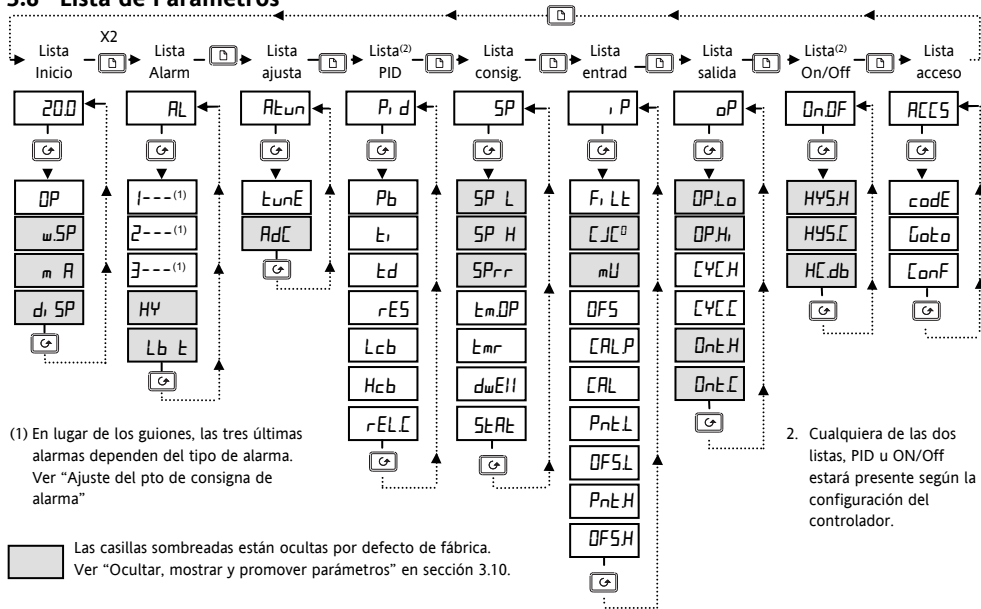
3.6 Lista de Parámetros

X2

Lista Inicio

Lista Alarm

Lista ajusta

Lista$^{(2)}$ PID

Lista consig.

Lista entrad

Lista salida

Lista$^{(2)}$ On/Off

Lista acceso

20.0

OP

w.SP

m A

di SP

AL

1---$^{(1)}$

2---$^{(1)}$

3---$^{(1)}$

HY

Lb t

Atun

tunE

AdC

Pi d

Pb

ti

td

rES

Lcb

Hcb

rEL.C

SP

SP L

SP H

SPrr

tm.OP

tmr

dwEll

StAt

iP

FiLt

CJC$^{0}$

mU

OFS

CAL.P

CAL

Pnt.L

OFS.L

Pnt.H

OFS.H

oP

OP.Lo

OP.Hi

CYC.H

CYC.C

Ont.H

Ont.C

On.OF

HYS.H

HYS.C

HC.db

ACCS

codE

Goto

ConF

(1) En lugar de los guiones, las tres últimas alarmas dependen del tipo de alarma. Ver “Ajuste del pto de consigna de alarma”

2. Cualquiera de las dos listas, PID u ON/Off estará presente según la configuración del controlador.

Las casillas sombreadas están ocultas por defecto de fábrica. Ver “Ocultar, mostrar y promover parámetros” en sección 3.10.